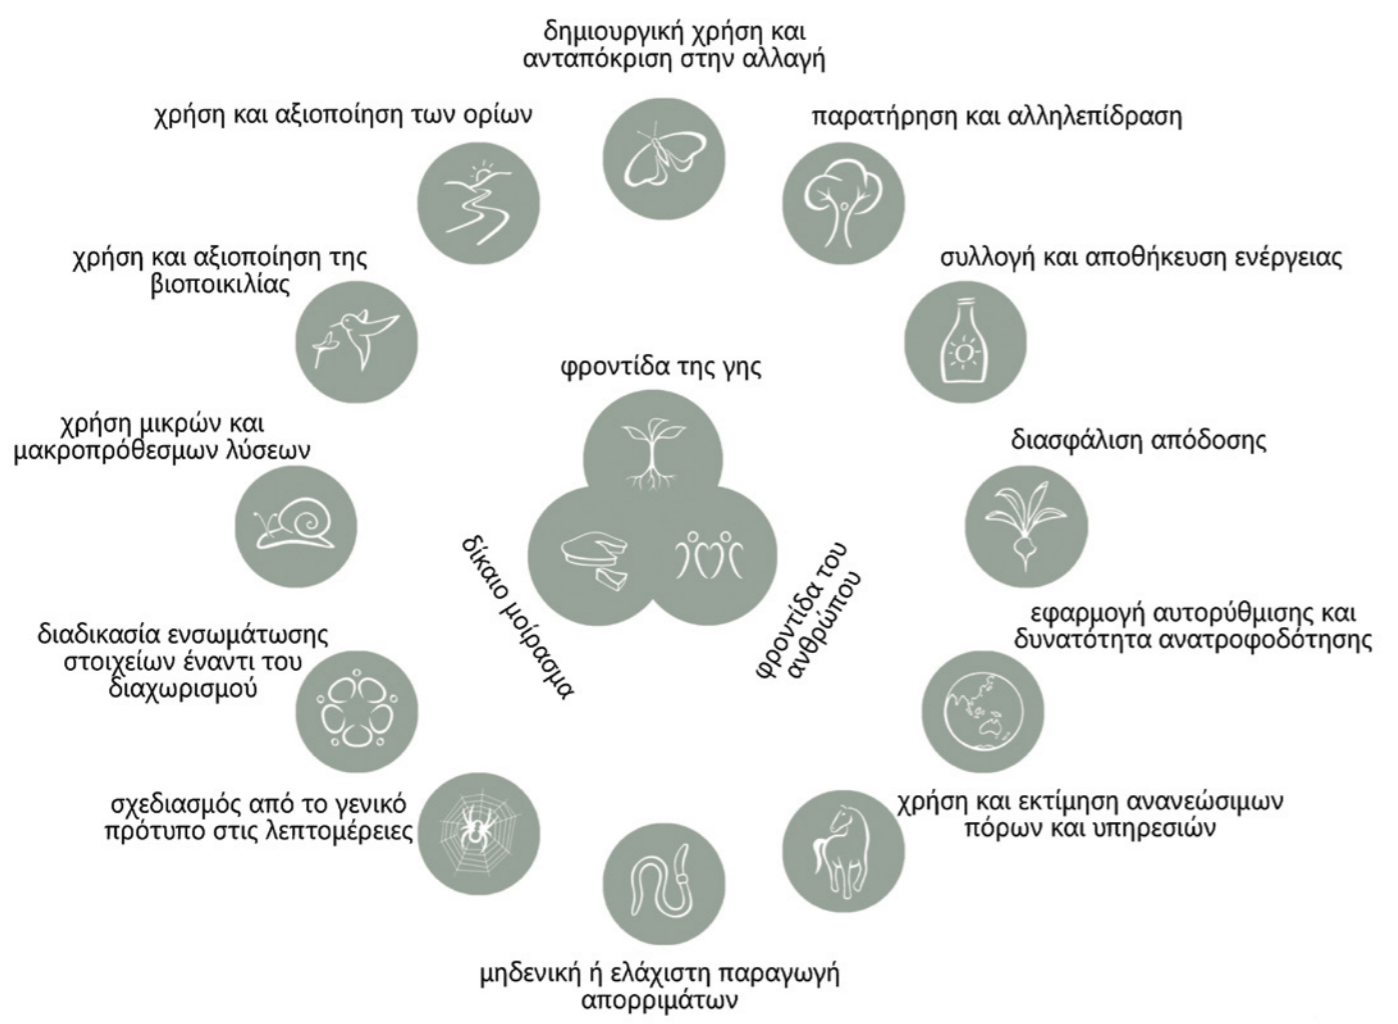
δημιουργική χρήση και ανταπόκριση στην αλλαγή

παρατήρηση και αλληλεπίδραση

συλλογή και αποθήκευση ενέργειας

διασφάλιση απόδοσης

εφαρμογή αυτορύθμισης και δυνατότητα ανατροφοδότησης

χρήση και εκτίμηση ανανεώσιμων πόρων και υπηρεσιών

μηδενική ή ελάχιστη παραγωγή απορριμάτων

σχεδιασμός από το γενικό πρότυπο στις λεπτομέρειες

διαδικασία ενσωμάτωσης στοιχείων έναντι του διαχωρισμού

χρήση μικρών και μακροπρόθεσμων λύσεων

χρήση και αξιοποίηση της βιοποικιλίας

χρήση και αξιοποίηση των ορίων

φροντίδα της γης

δίκαιο μοίρασμα

φροντίδα του ανθρώπου